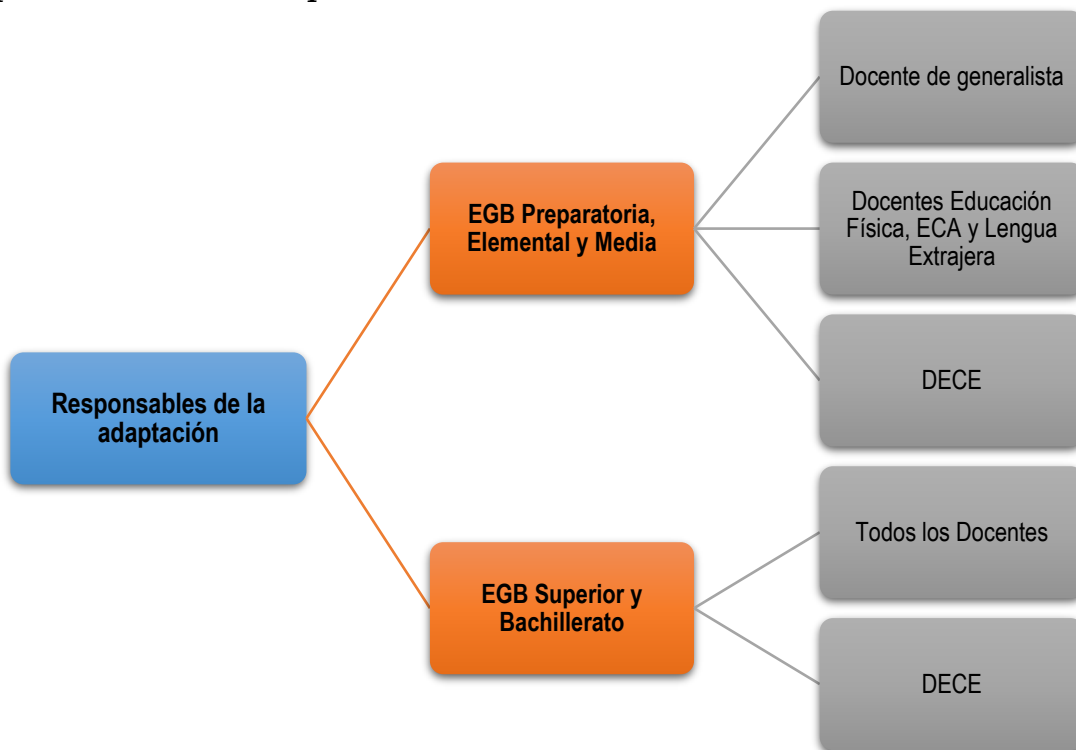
Responsables de la adaptación

EGB Preparatoria, Elemental y Media

Docente de generalista

Docentes Educación Física, ECA y Lengua Extrajera

DECE

EGB Superior y Bachillerato

Todos los Docentes

DECE